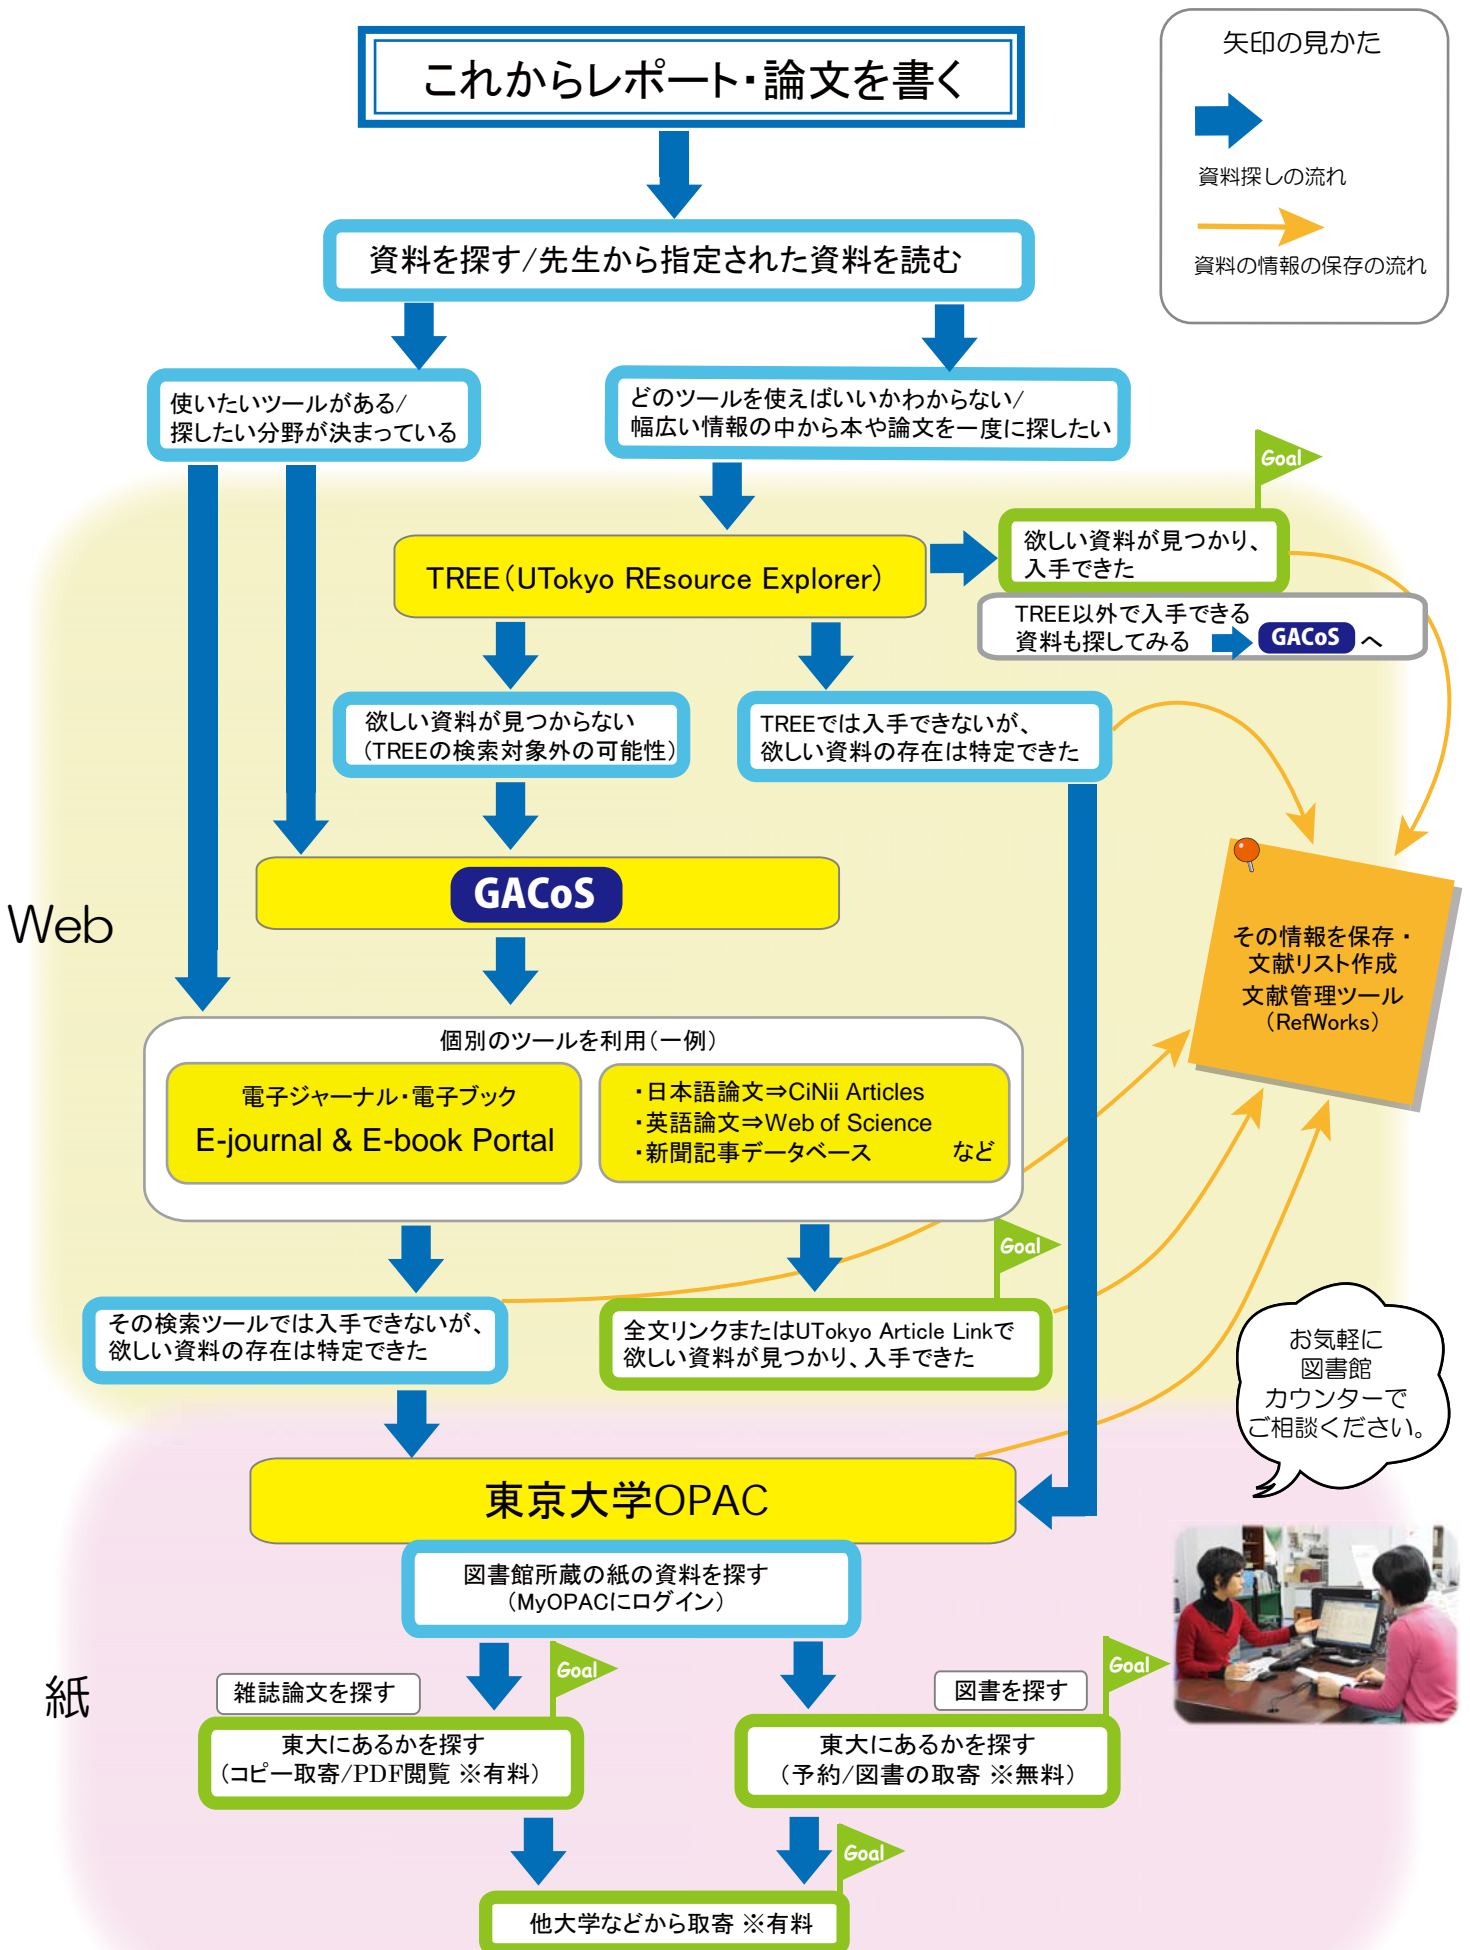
矢印の見かた

資料探しの流れ

資料の情報の保存の流れ

これからレポート･論文を書く

資料を探す/先生から指定された資料を読む

使いたいツールがある/
探したい分野が決まっている

どのツールを使えばいいかわからない/
幅広い情報の中から本や論文を一度に探したい

Goal

TREE（UTokyo REsource Explorer）

欲しい資料が見つかり、
入手できた

TREE以外で入手できる
資料も探してみる GACoS へ

欲しい資料が見つからない
（TREEの検索対象外の可能性）

TREEでは入手できないが、
欲しい資料の存在は特定できた

Web

GACoS

その情報を保存・
文献リスト作成
文献管理ツール
（RefWorks）

個別のツールを利用（一例）

電子ジャーナル･電子ブック
E-journal & E-book Portal

･日本語論文⇒CiNii Articles
･英語論文⇒Web of Science
･新聞記事データベース など

Goal

その検索ツールでは入手できないが、
欲しい資料の存在は特定できた

全文リンクまたはUTokyo Article Linkで
欲しい資料が見つかり、入手できた

お気軽に
図書館
カウンターで
ご相談ください。

東京大学OPAC

図書館所蔵の紙の資料を探す
（MyOPACにログイン）

紙

雑誌論文を探す

Goal

図書を探す

Goal

東大にあるかを探す
（コピー取寄/PDF閲覧 ※有料）

東大にあるかを探す
（予約/図書の取寄 ※無料）

Goal

他大学などから取寄 ※有料